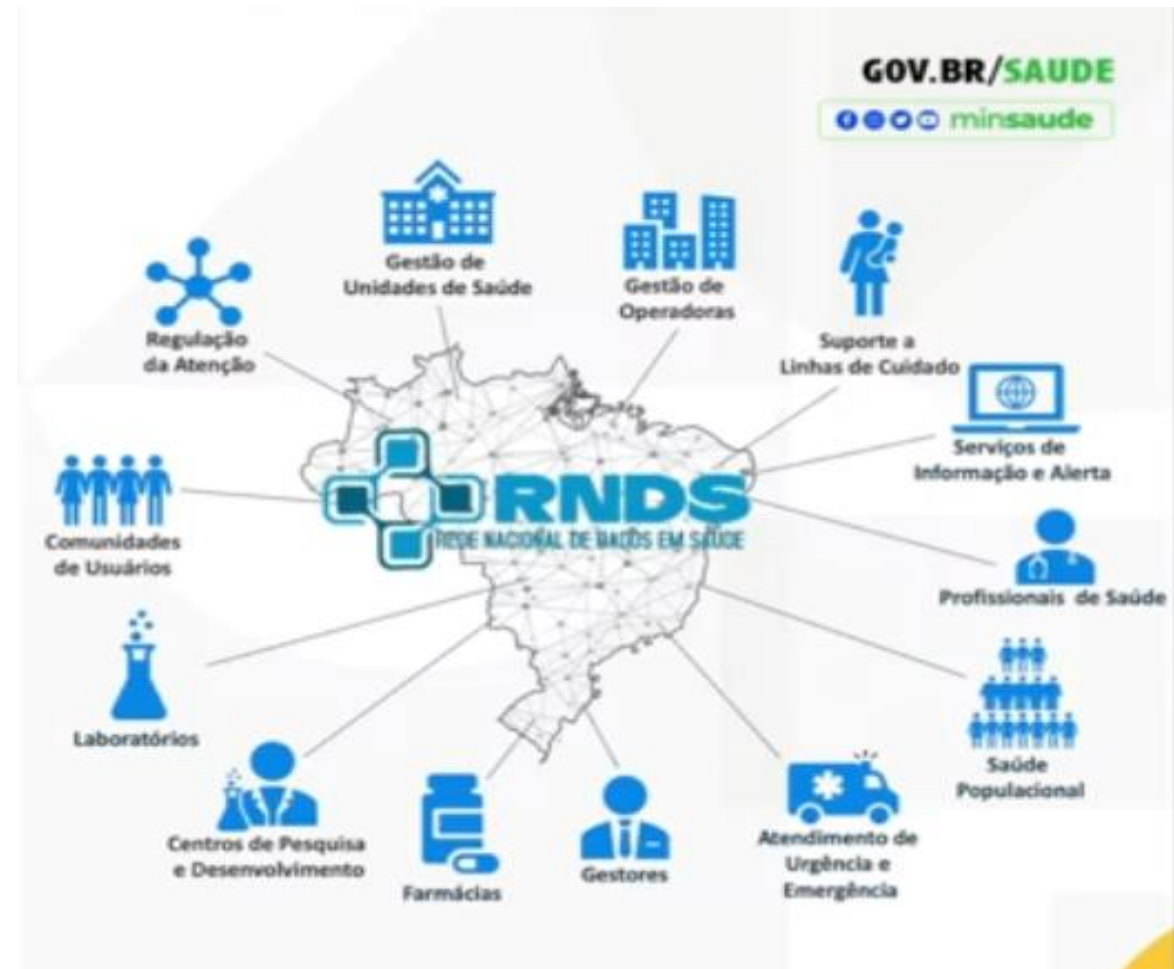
GOV.BR/SAUDE

minsaude

Gestão de Unidades de Saúde

Gestão de Operadoras

Regulação da Atenção

Suporte a Linhas de Cuidado

Serviços de Informação e Alerta

RNDS
REDE NACIONAL DE DADOS EM SAÚDE

Comunidades de Usuários

Profissionais de Saúde

Laboratórios

Saúde Populacional

Centros de Pesquisa e Desenvolvimento

Farmácias

Gestores

Atendimento de Urgência e Emergência